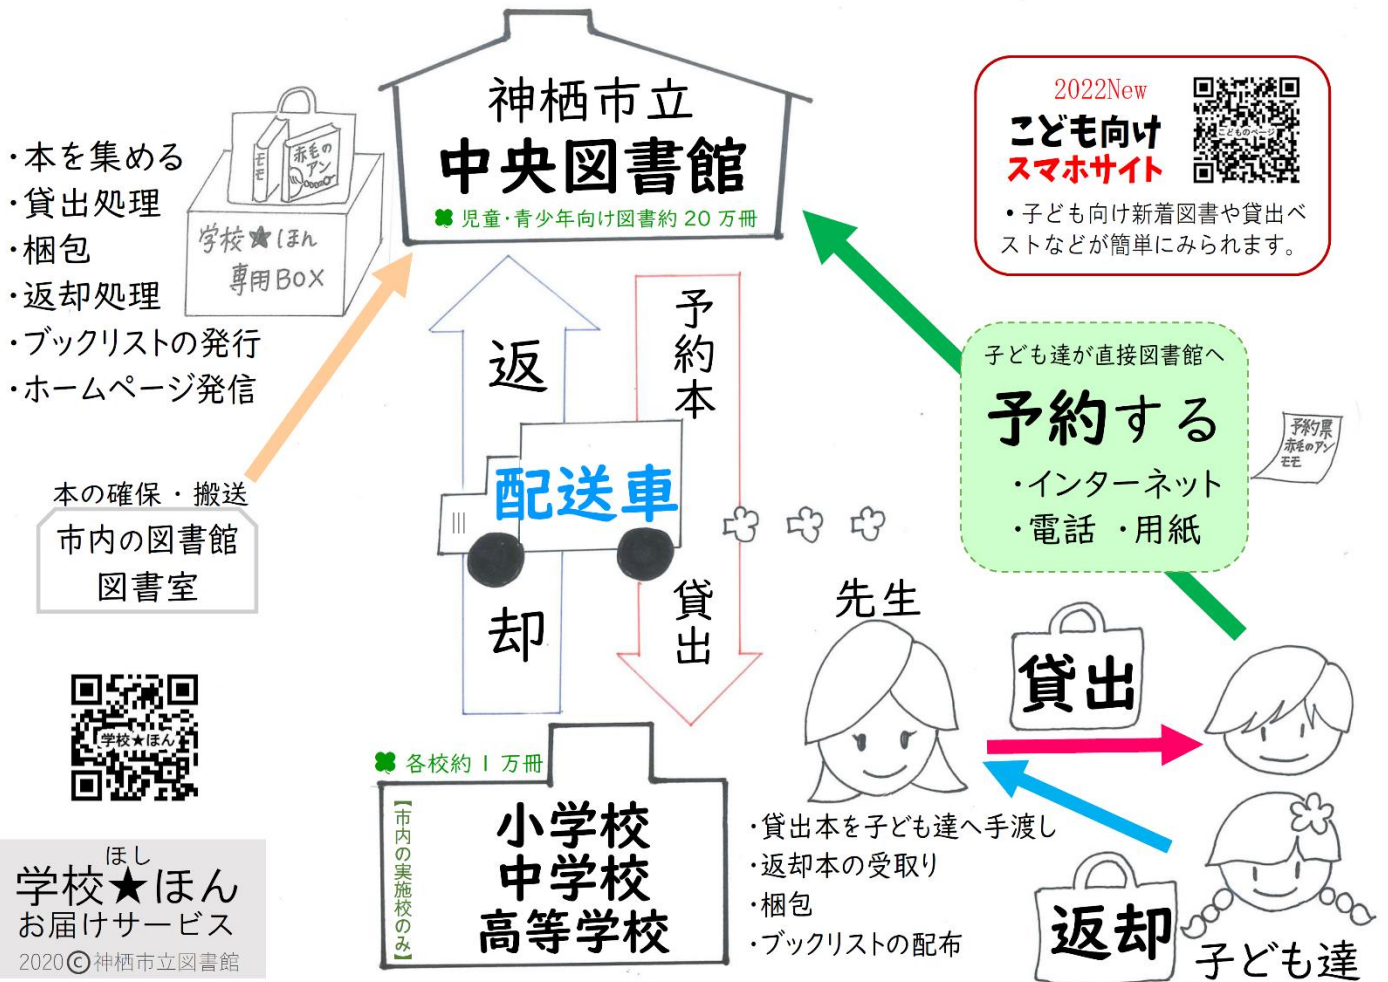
神栖市立
中央図書館
児童・青少年向け図書約 20 万冊

・本を集める
・貸出処理
・梱包
・返却処理
・ブックリストの発行
・ホームページ発信

赤毛のアン
モモ
学校★ほん
専用BOX

2022New
こども向け
スマホサイト
こどものページ
・子ども向け新着図書や貸出ベストなどが簡単にみられます。

返
却
予約本
貸出
配送車

本の確保・搬送
市内の図書館
図書室

子ども達が直接図書館へ
予約する
・インターネット
・電話 ・用紙

予約票
赤毛のアン
モモ

先生
貸出
返却
子ども達

学校★ほん

各校約 1 万冊
【市内の実施校のみ】
小学校
中学校
高等学校

・貸出本を子ども達へ手渡し
・返却本の受取り
・梱包
・ブックリストの配布

学校★ほん(ほし)
お届けサービス
2020 © 神栖市立図書館